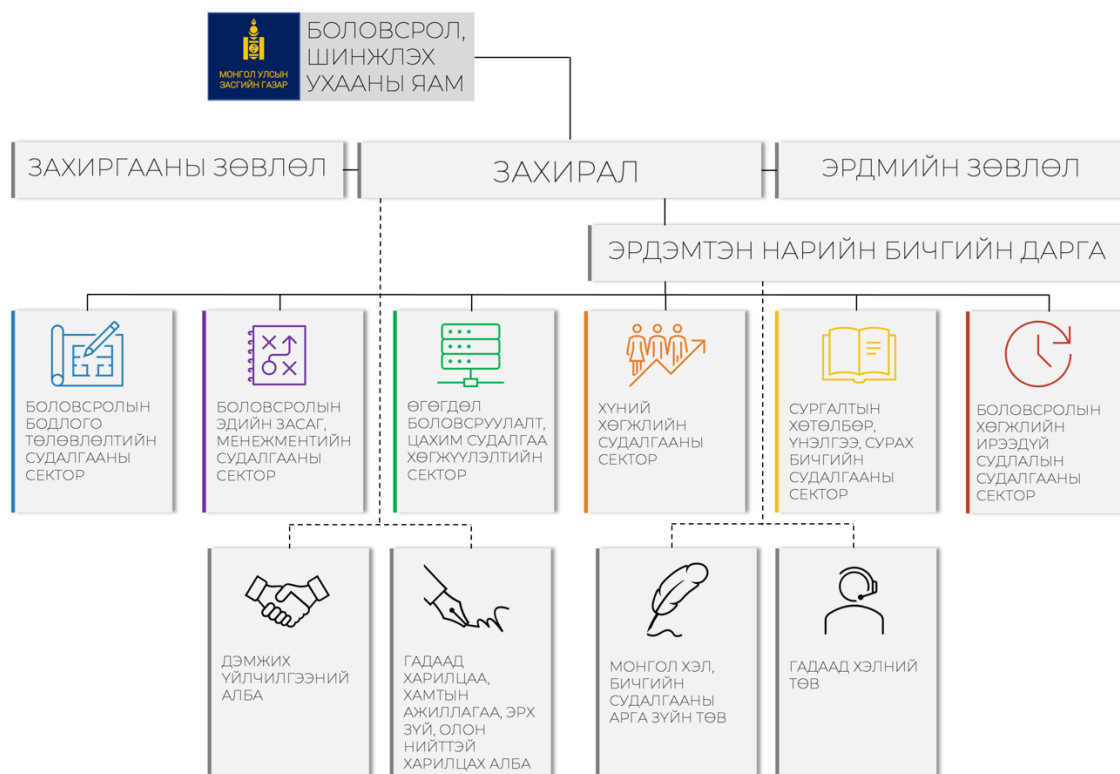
МОНГОЛ УЛСЫН ЗАСГИЙН ГАЗАР

БОЛОВСРОЛ, ШИНЖЛЭХ УХААНЫ ЯАМ

ЗАХИРГААНЫ ЗӨВЛӨЛ

ЗАХИРАЛ

ЭРДМИЙН ЗӨВЛӨЛ

ЭРДЭМТЭН НАРИЙН БИЧГИЙН ДАРГА

БОЛОВСРОЛЫН БОДЛОГО ТӨЛӨВЛӨЛТИЙН СУДАЛГААНЫ СЕКТОР

БОЛОВСРОЛЫН ЭДИЙН ЗАСАГ, МЕНЕЖМЕНТИЙН СУДАЛГААНЫ СЕКТОР

ӨГӨГДӨЛ БОЛОВСРУУЛАЛТ, ЦАХИМ СУДАЛГАА ХӨГЖҮҮЛЭЛТИЙН СЕКТОР

ХҮНИЙ ХӨГЖЛИЙН СУДАЛГААНЫ СЕКТОР

СУРГАЛТЫН ХӨТӨЛБӨР, ҮНЭЛГЭЭ, СУРАХ БИЧГИЙН СУДАЛГААНЫ СЕКТОР

БОЛОВСРОЛЫН ХӨГЖЛИЙН ИРЭЭДҮЙ СУДЛАЛЫН СУДАЛГААНЫ СЕКТОР

ДЭМЖИХ ҮЙЛЧИЛГЭЭНИЙ АЛБА

ГАДААД ХАРИЛЦАА, ХАМТЫН АЖИЛЛАГАА, ЭРХ ЗҮЙ, ОЛОН НИЙТТЭЙ ХАРИЛЦАХ АЛБА

МОНГОЛ ХЭЛ, БИЧГИЙН СУДАЛГААНЫ АРГА ЗҮЙН ТӨВ

ГАДААД ХЭЛНИЙ ТӨВ